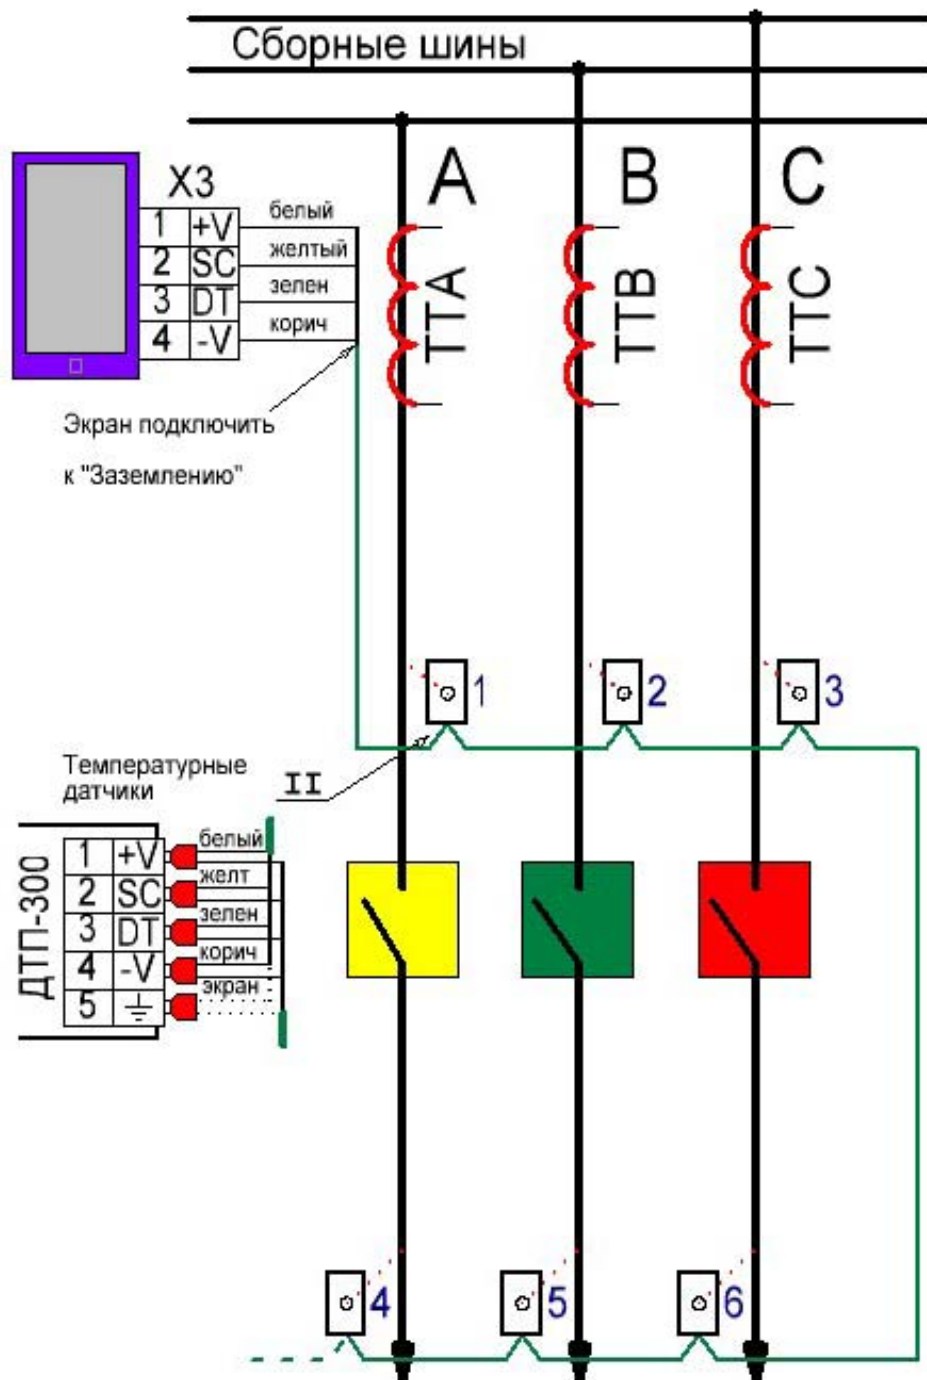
Сборные шины

X3

| 1 | +V |
|---|---|
| 2 | SC |
| 3 | DT |
| 4 | -V |

белый
желтый
зелен
корич

A
B
C

TTA
TTB
TTC

Экран подключить к "Заземлению"

1
2
3

Температурные датчики

II

ДТП-300

| 1 | +V |
|---|---|
| 2 | SC |
| 3 | DT |
| 4 | -V |
| 5 | ⏚ |

белый
желт
зелен
корич
экран

4
5
6